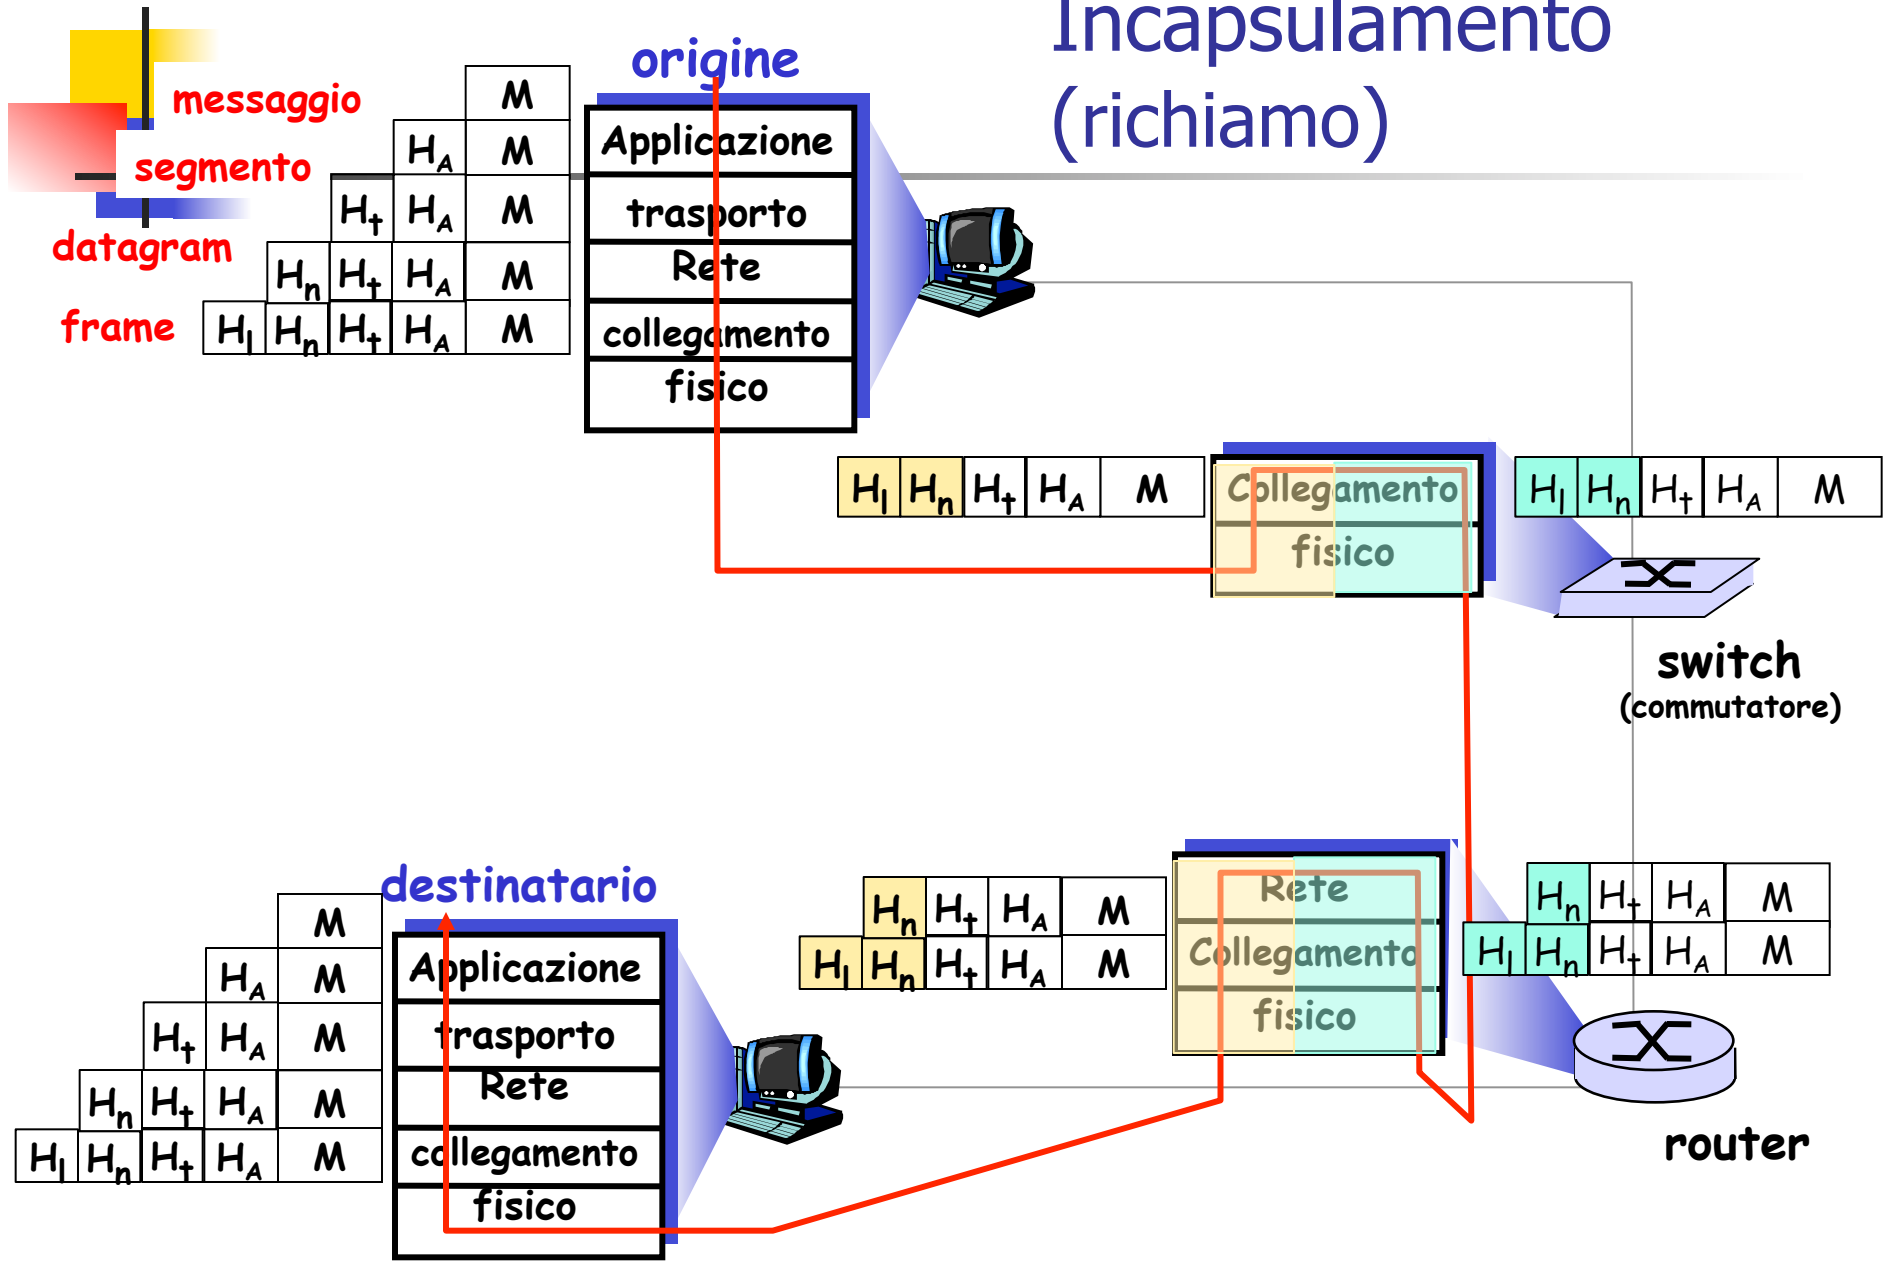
Incapsulamento (richiamo)

origine

messaggio
segmento
datagram
frame

| | | | | M |
|---|---|---|---|---|
| | | | $H_A$ | M |
| | | $H_t$ | $H_A$ | M |
| | $H_n$ | $H_t$ | $H_A$ | M |
| $H_l$ | $H_n$ | $H_t$ | $H_A$ | M |

Applicazione
trasporto
Rete
collegamento
fisico

$H_l$ $H_n$ $H_t$ $H_A$ M

Collegamento
fisico

$H_l$ $H_n$ $H_t$ $H_A$ M

switch
(commutatore)

destinatario

| | | | | M |
|---|---|---|---|---|
| | | | $H_A$ | M |
| | | $H_t$ | $H_A$ | M |
| | $H_n$ | $H_t$ | $H_A$ | M |
| $H_l$ | $H_n$ | $H_t$ | $H_A$ | M |

Applicazione
trasporto
Rete
collegamento
fisico

$H_n$ $H_t$ $H_A$ M
$H_l$ $H_n$ $H_t$ $H_A$ M

Rete
Collegamento
fisico

$H_n$ $H_t$ $H_A$ M
$H_l$ $H_n$ $H_t$ $H_A$ M

router